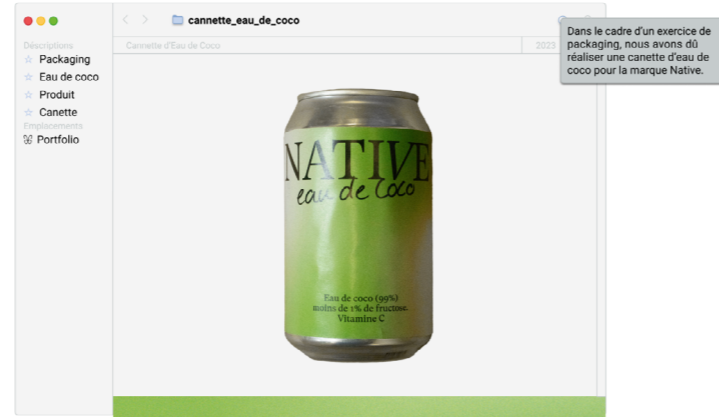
cannette_eau_de_coco

Descriptions
Packaging
Eau de coco
Produit
Canette
Emplacements
Portfolio

Cannette d'Eau de Coco
2023

Dans le cadre d'un exercice de packaging, nous avons dû réaliser une canette d'eau de coco pour la marque Native.

NATIVE
eau de coco

Eau de coco (99%)
moins de 1% de fructose.
Vitamine C